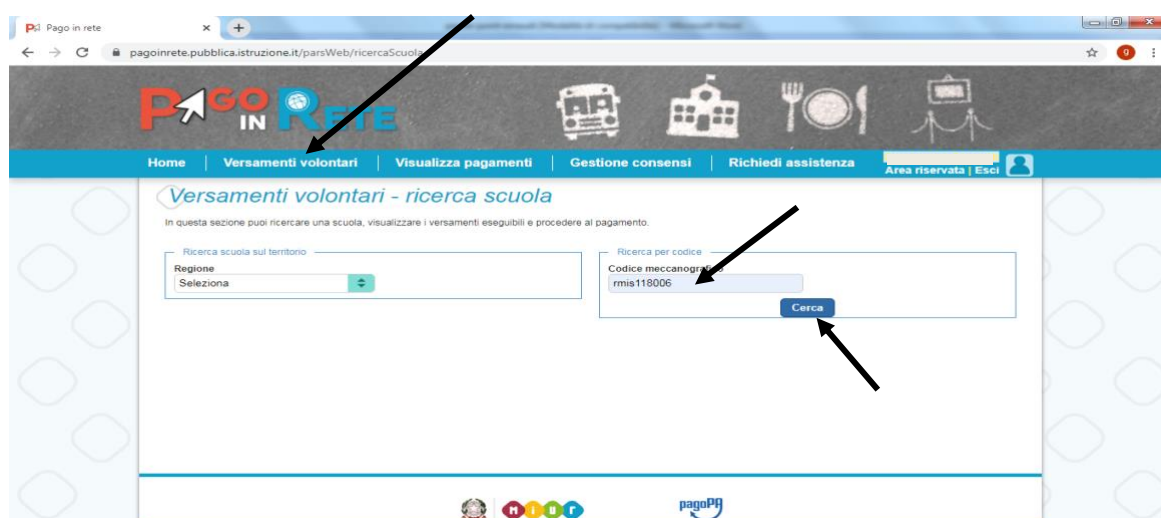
Pago in rete
pagoinrete.pubblica.istruzione.it/parsWeb/ricercaScuola

PAGO IN RETE

Home | Versamenti volontari | Visualizza pagamenti | Gestione consensi | Richiedi assistenza
Area riservata | Esci

Versamenti volontari - ricerca scuola

In questa sezione puoi ricercare una scuola, visualizzare i versamenti eseguibili e procedere al pagamento.

Ricerca scuola sul territorio
Regione
Seleziona

Ricerca per codice
Codice meccanografico
rmis118006
Cerca

MIUR
pagoPA